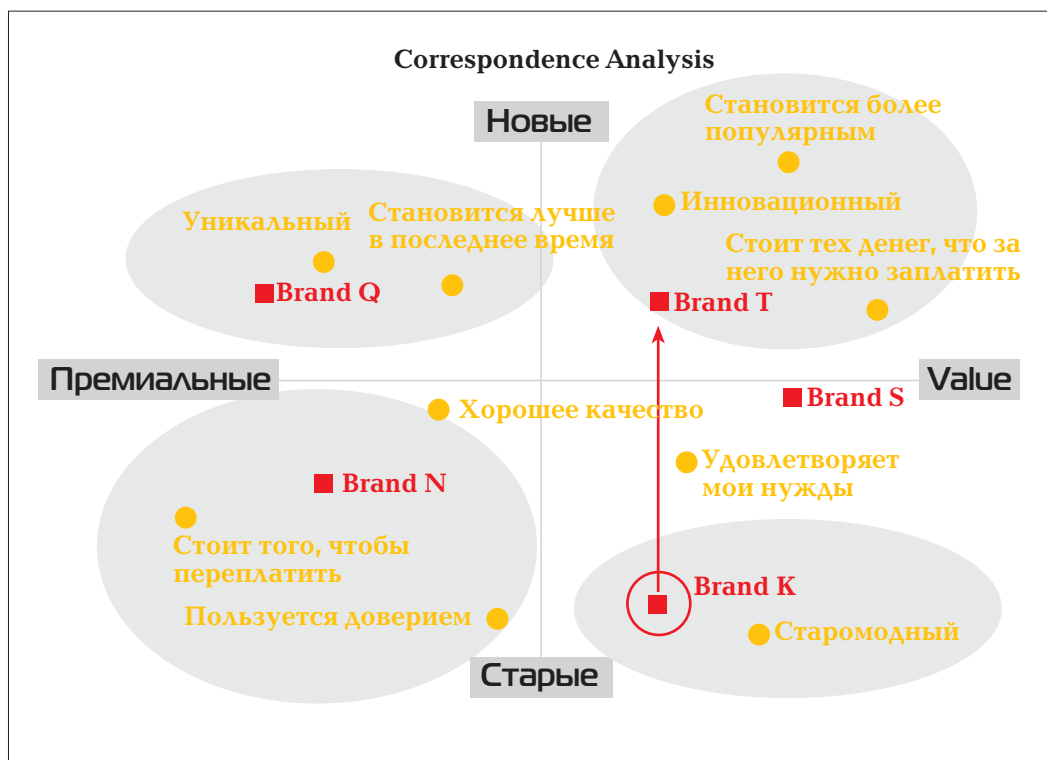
Correspondence Analysis

Новые

Становится более популярным

Инновационный

Уникальный

Становится лучше в последнее время

Стоит тех денег, что за него нужно заплатить

Brand Q

Brand T

Премиальные

Value

Brand S

Хорошее качество

Удовлетворяет мои нужды

Brand N

Стоит того, чтобы переплатить

Brand K

Пользуется доверием

Старомодный

Старые